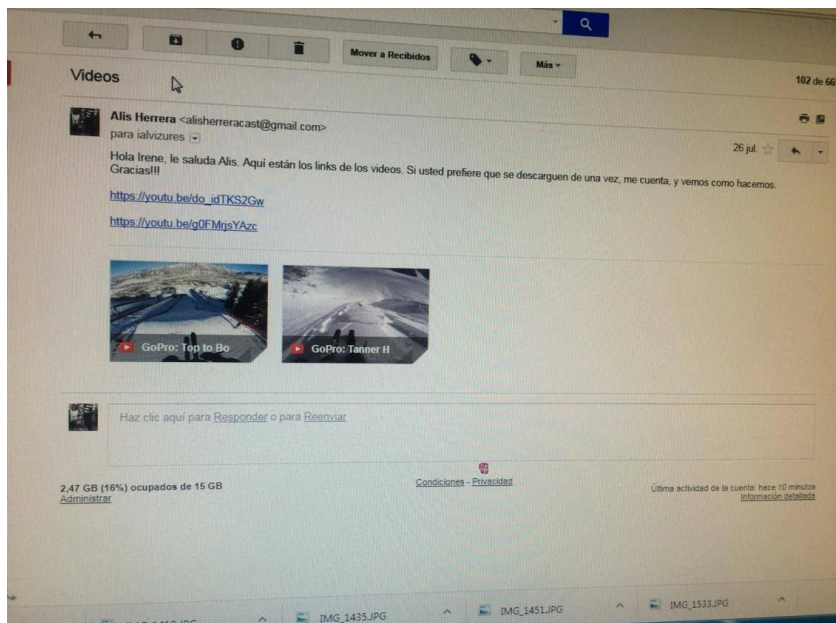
Mover a Recibidos

Más

Videos

102 de 66

Alis Herrera <alisherreracast@gmail.com>
para ialvizures

26 jul.

Hola Irene, le saluda Alis. Aquí están los links de los videos. Si usted prefiere que se descarguen de una vez, me cuenta, y vemos como hacemos. Gracias!!!

https://youtu.be/do_idTKS2Gw

https://youtu.be/g0FMrjsYAzc

GoPro: Top to Bo

GoPro: Tanner H

Haz clic aquí para Responder o para Reenviar

2,47 GB (16%) ocupados de 15 GB
Administrar

Condiciones - Privacidad

Última actividad de la cuenta: hace 10 minutos
Información detallada

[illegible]

IMG_1435.JPG

IMG_1451.JPG

IMG_1533.JPG